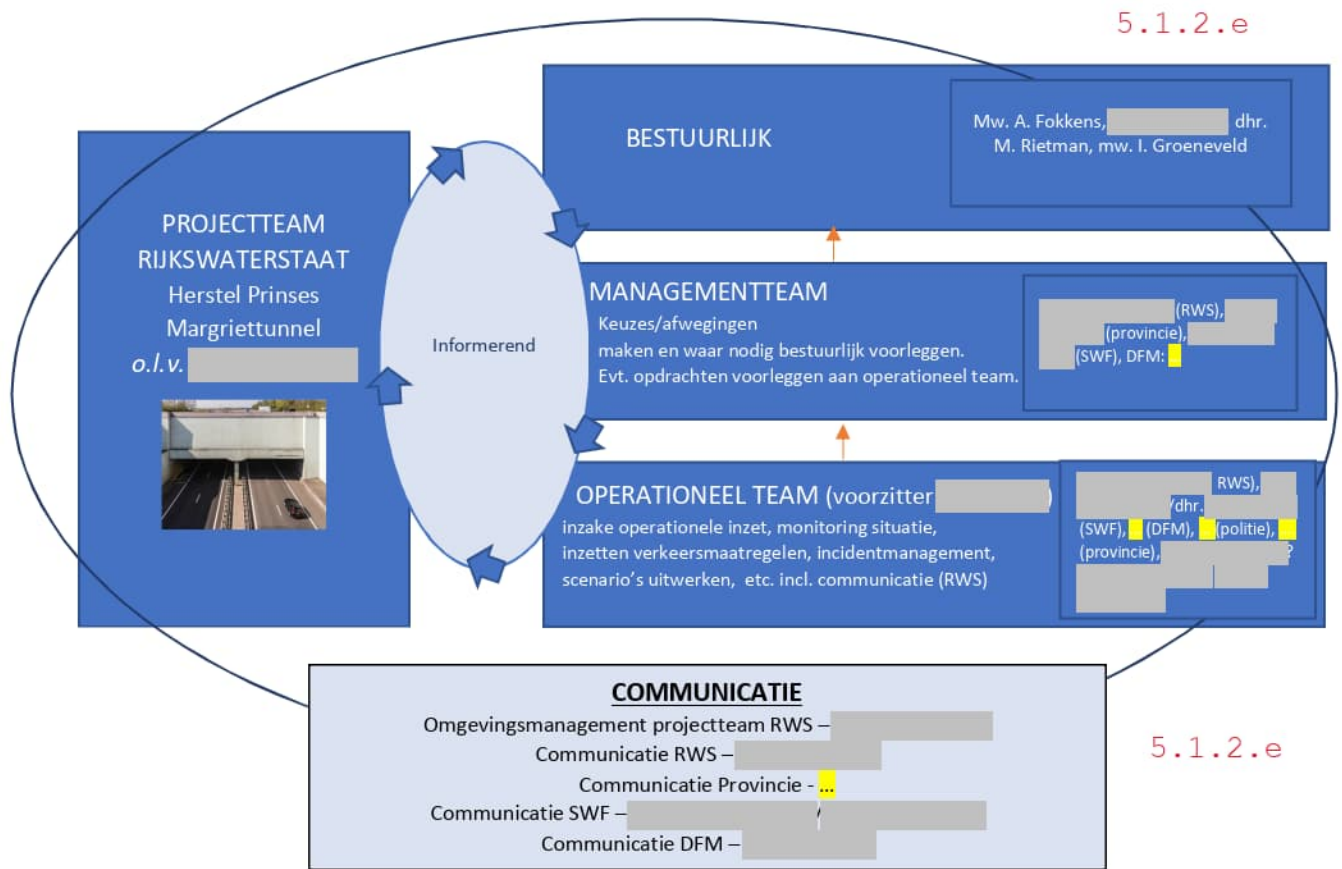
5.1.2.e

PROJECTTEAM RIJKSWATERSTAAT
Herstel Prinses Margriettunnel
o.l.v. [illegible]

Informerend

BESTUURLIJK

Mw. A. Fokkens, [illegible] dhr. M. Rietman, mw. I. Groeneveld

MANAGEMENTTEAM
Keuzes/afwegingen
maken en waar nodig bestuurlijk voorleggen.
Evt. opdrachten voorleggen aan operationeel team.

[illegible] (RWS), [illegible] (provincie), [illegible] (SWF), DFM: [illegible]

OPERATIONEEL TEAM (voorzitter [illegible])
inzake operationele inzet, monitoring situatie, inzetten verkeersmaatregelen, incidentmanagement, scenario's uitwerken, etc. incl. communicatie (RWS)

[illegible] RWS), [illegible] dhr. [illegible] (SWF), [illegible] (DFM), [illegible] (politie), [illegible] (provincie), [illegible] ? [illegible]

COMMUNICATIE
Omgevingsmanagement projectteam RWS – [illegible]
Communicatie RWS – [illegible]
Communicatie Provincie - ...
Communicatie SWF – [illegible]
Communicatie DFM – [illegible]

5.1.2.e